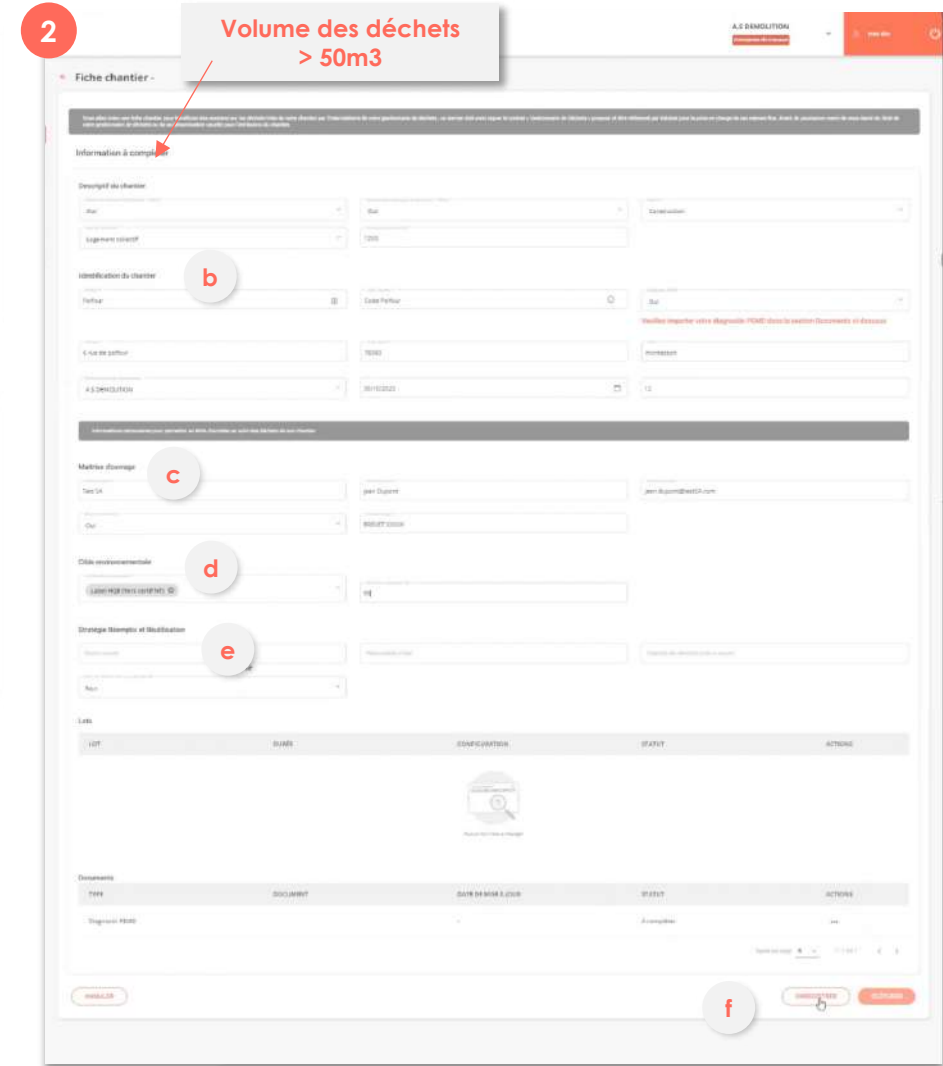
2

Volume des déchets > 50m3

A.S DEMOLITION

Fiche chantier -

Information à compléter

Descriptif du chantier

Oui

Oui

Construction

Logement collectif

1200

b

Identification du chantier

Peffour

Code Peffour

Oui

Veuillez importer votre diagnostic PEMD dans la section Documents ci-dessous

C rue de peffour

75000

Montesson

A.S DEMOLITION

30/10/2023

12

Maîtrise d'ouvrage

c

Test SA

Jean Dupont

jean.dupont@testSA.com

Oui

d

Cible environnementale

Label HQE (hors certifié)

Stratégie Réemploi et Réutilisation

e

Non

Lots

| LOT | DURÉE | CONFIGURATION | STATUT | ACTIONS |
|---|---|---|---|---|

Documents

| TYPE | DOCUMENT | DATE DE MISE À JOUR | STATUT | ACTIONS |
|---|---|---|---|---|
| Diagnostic PEMD | | - | À compléter | ... |

ANNULER

f

ENREGISTRER

DÉPOSER